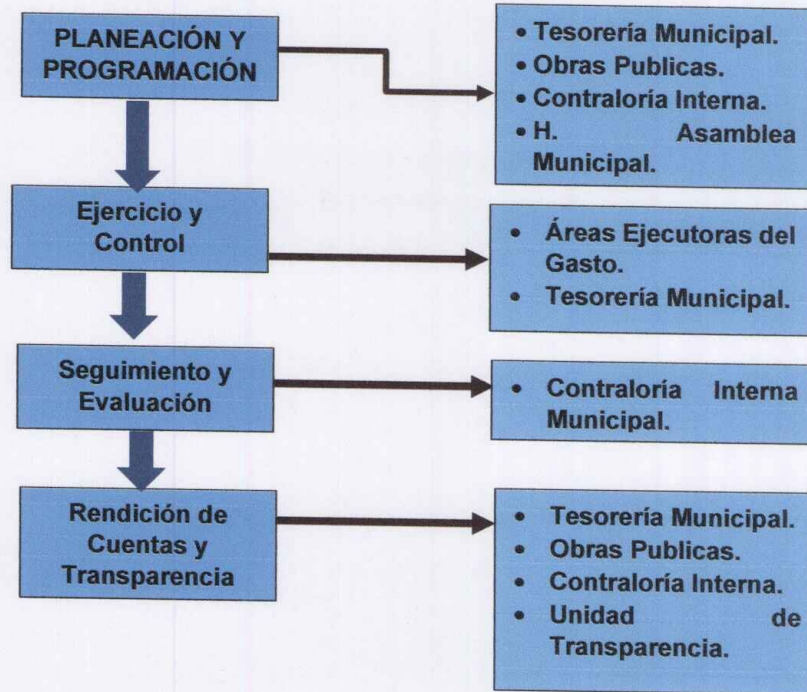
PLANEACIÓN Y PROGRAMACIÓN

• Tesorería Municipal.
• Obras Publicas.
• Contraloría Interna.
• H. Asamblea Municipal.

Ejercicio y Control

• Áreas Ejecutoras del Gasto.
• Tesorería Municipal.

Seguimiento y Evaluación

• Contraloría Interna Municipal.

Rendición de Cuentas y Transparencia

• Tesorería Municipal.
• Obras Publicas.
• Contraloría Interna.
• Unidad de Transparencia.